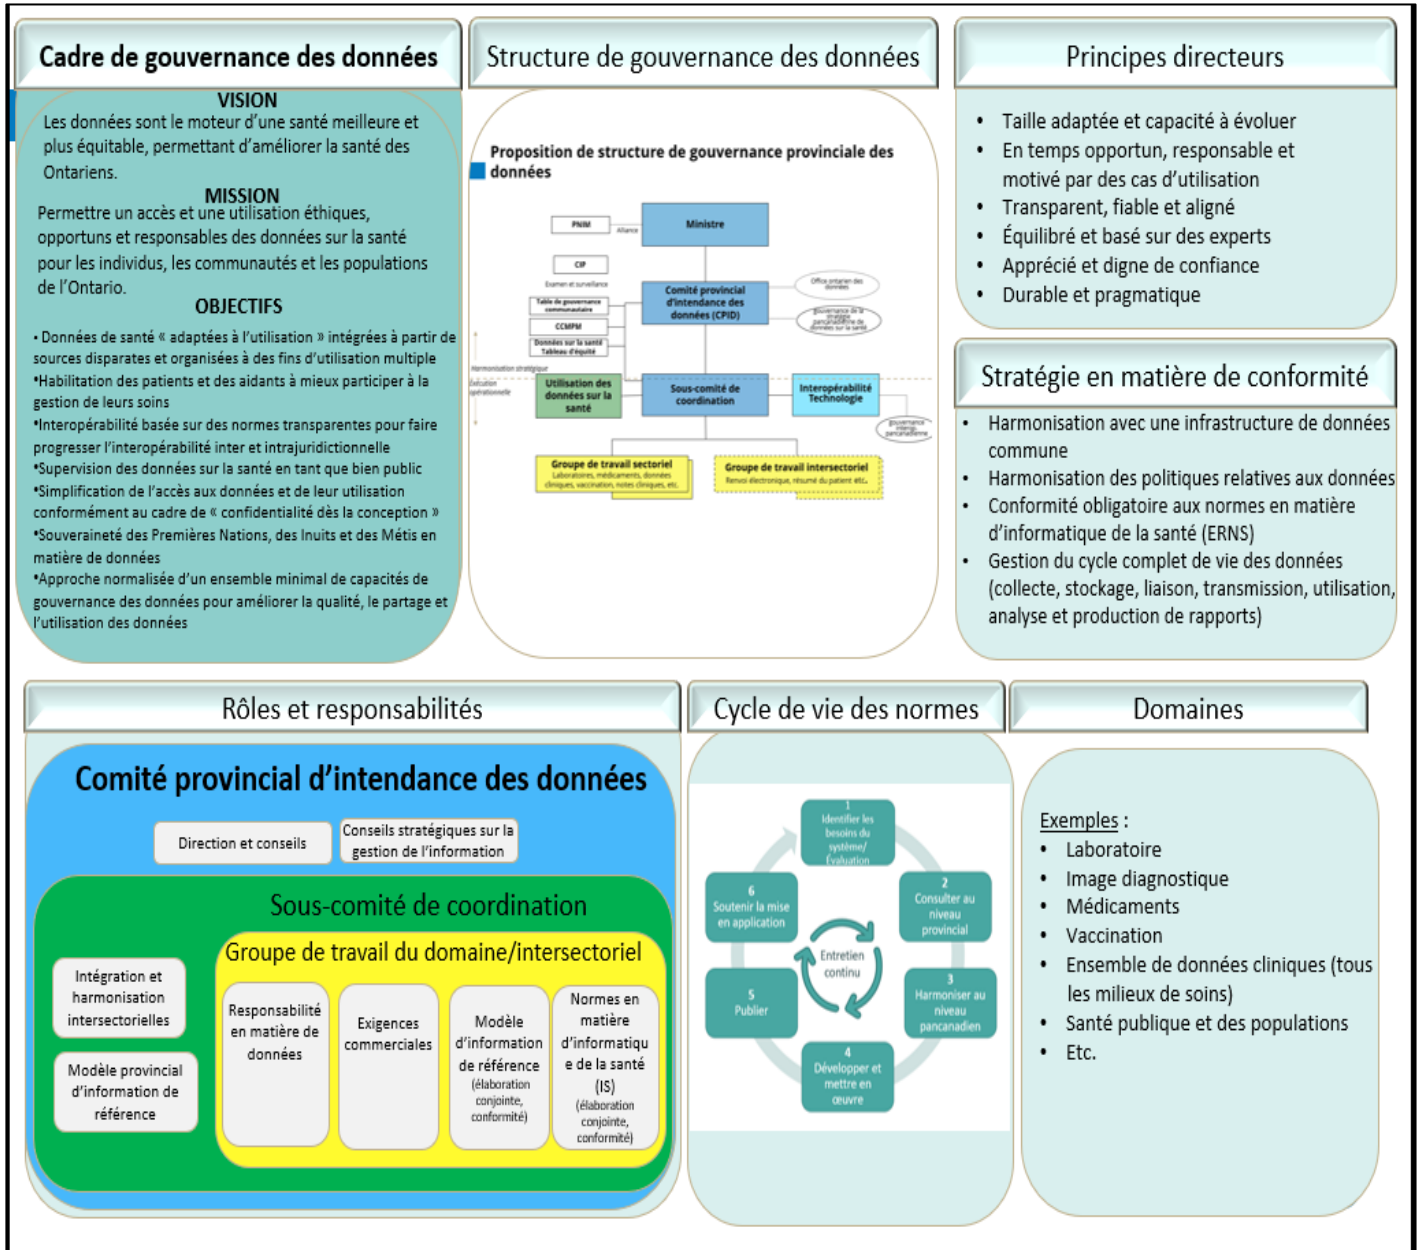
Cadre de gouvernance des données

VISION
Les données sont le moteur d'une santé meilleure et plus équitable, permettant d'améliorer la santé des Ontariens.

MISSION
Permettre un accès et une utilisation éthiques, opportuns et responsables des données sur la santé pour les individus, les communautés et les populations de l'Ontario.

OBJECTIFS
• Données de santé « adaptées à l'utilisation » intégrées à partir de sources disparates et organisées à des fins d'utilisation multiple
•Habilitation des patients et des aidants à mieux participer à la gestion de leurs soins
•Interopérabilité basée sur des normes transparentes pour faire progresser l'interopérabilité inter et intrajuridictionnelle
•Supervision des données sur la santé en tant que bien public
•Simplification de l'accès aux données et de leur utilisation conformément au cadre de « confidentialité dès la conception »
•Souveraineté des Premières Nations, des Inuits et des Métis en matière de données
•Approche normalisée d'un ensemble minimal de capacités de gouvernance des données pour améliorer la qualité, le partage et l'utilisation des données

Structure de gouvernance des données

Proposition de structure de gouvernance provinciale des données

PNIM
Alliance
Ministre
CIP
Examen et surveillance
Table de gouvernance communautaire
CCMPM
Données sur la santé Tableau d'équité
Comité provincial d'intendance des données (CPID)
Office ontarien des données
Gouvernance de la stratégie pancanadienne de données sur la santé
Harmonisation stratégique
Exécution opérationnelle
Utilisation des données sur la santé
Sous-comité de coordination
Interopérabilité Technologie
Gouvernance interop. pancanadienne
Groupe de travail sectoriel
Laboratoires, médicaments, données cliniques, vaccination, notes cliniques, etc.
Groupe de travail intersectoriel
Renvoi électronique, résumé du patient etc.

Principes directeurs
• Taille adaptée et capacité à évoluer
• En temps opportun, responsable et motivé par des cas d'utilisation
• Transparent, fiable et aligné
• Équilibré et basé sur des experts
• Apprécié et digne de confiance
• Durable et pragmatique

Stratégie en matière de conformité
• Harmonisation avec une infrastructure de données commune
• Harmonisation des politiques relatives aux données
• Conformité obligatoire aux normes en matière d'informatique de la santé (ERNS)
• Gestion du cycle complet de vie des données (collecte, stockage, liaison, transmission, utilisation, analyse et production de rapports)

Rôles et responsabilités

Comité provincial d'intendance des données
Direction et conseils
Conseils stratégiques sur la gestion de l'information
Sous-comité de coordination
Intégration et harmonisation intersectorielles
Modèle provincial d'information de référence
Groupe de travail du domaine/intersectoriel
Responsabilité en matière de données
Exigences commerciales
Modèle d'information de référence (élaboration conjointe, conformité)
Normes en matière d'informatique de la santé (IS) (élaboration conjointe, conformité)

Cycle de vie des normes
1 Identifier les besoins du système/ Évaluation
2 Consulter au niveau provincial
3 Harmoniser au niveau pancanadien
4 Développer et mettre en œuvre
5 Publier
6 Soutenir la mise en application
Entretien continu

Domaines
Exemples :
• Laboratoire
• Image diagnostique
• Médicaments
• Vaccination
• Ensemble de données cliniques (tous les milieux de soins)
• Santé publique et des populations
• Etc.